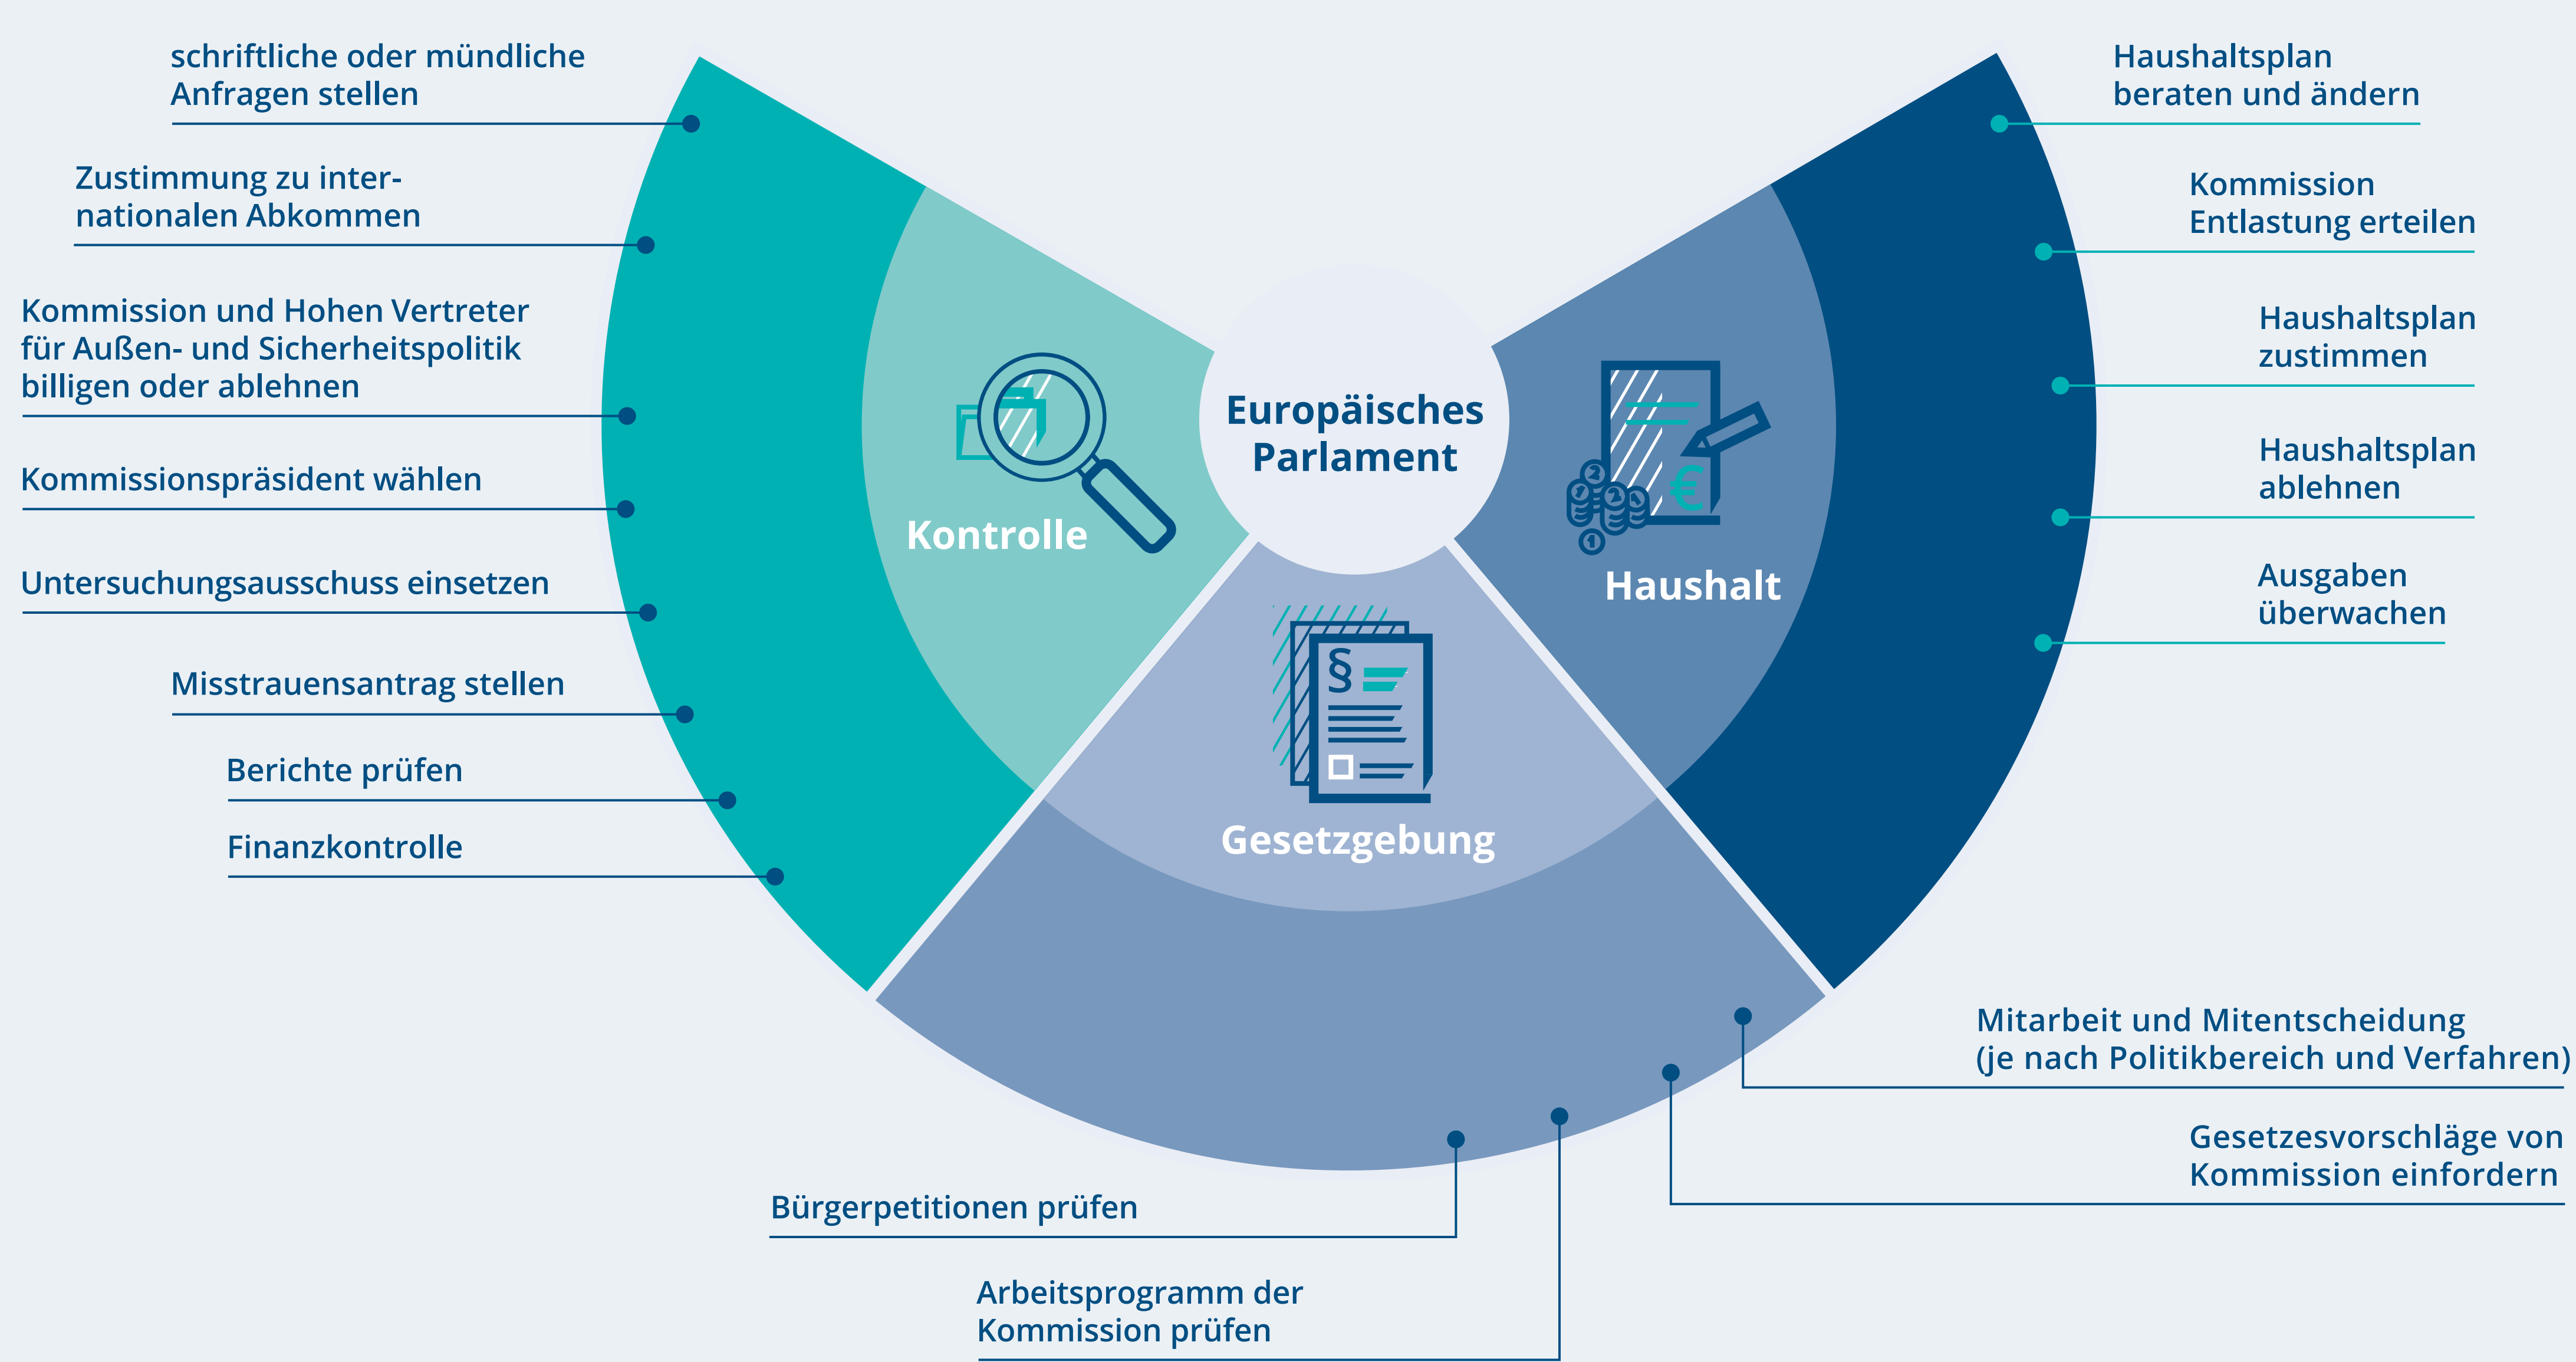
schriftliche oder mündliche Anfragen stellen

Zustimmung zu internationalen Abkommen

Kommission und Hohen Vertreter für Außen- und Sicherheitspolitik billigen oder ablehnen

Kommissionspräsident wählen

Untersuchungsausschuss einsetzen

Misstrauensantrag stellen

Berichte prüfen

Finanzkontrolle

Kontrolle

Europäisches Parlament

Haushalt

Gesetzgebung

Haushaltsplan beraten und ändern

Kommission Entlastung erteilen

Haushaltsplan zustimmen

Haushaltsplan ablehnen

Ausgaben überwachen

Mitarbeit und Mitentscheidung (je nach Politikbereich und Verfahren)

Gesetzesvorschläge von Kommission einfordern

Bürgerpetitionen prüfen

Arbeitsprogramm der Kommission prüfen